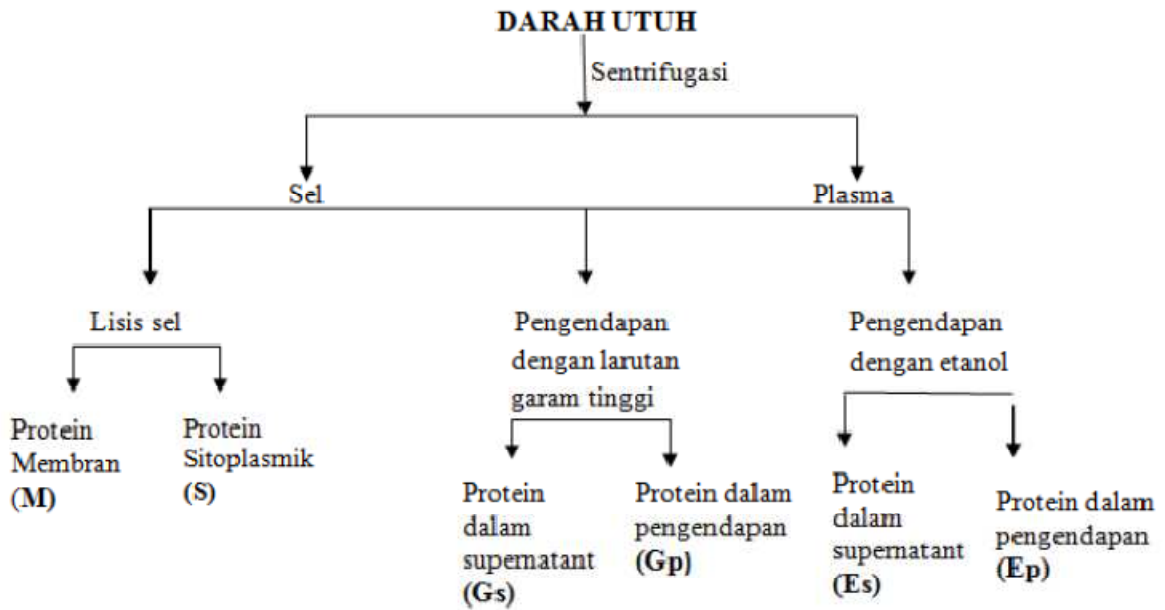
DARAH UTUH

Sentrifugasi

Sel

Plasma

Lisis sel

Pengendapan dengan larutan garam tinggi

Pengendapan dengan etanol

Protein Membran (M)

Protein Sitoplasmik (S)

Protein dalam supernatant (Gs)

Protein dalam pengendapan (Gp)

Protein dalam supernatant (Es)

Protein dalam pengendapan (Ep)